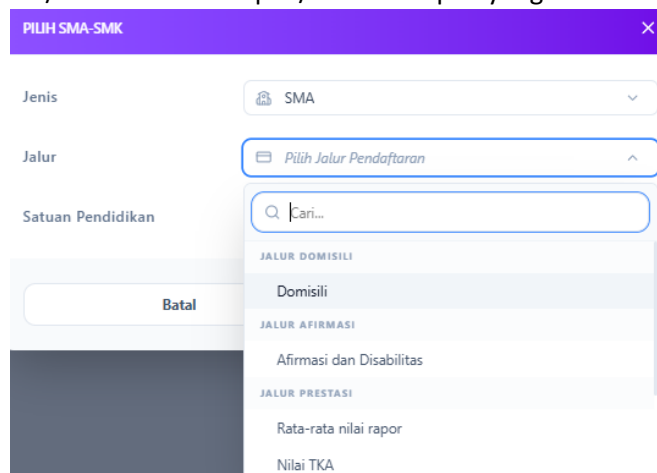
PILIH SMA-SMK

×

Jenis

SMA

Jalur

Pilih Jalur Pendaftaran

Satuan Pendidikan

Cari...

Batal

JALUR DOMISILI

Domisili

JALUR AFIRMASI

Afirmasi dan Disabilitas

JALUR PRESTASI

Rata-rata nilai rapor

Nilai TKA